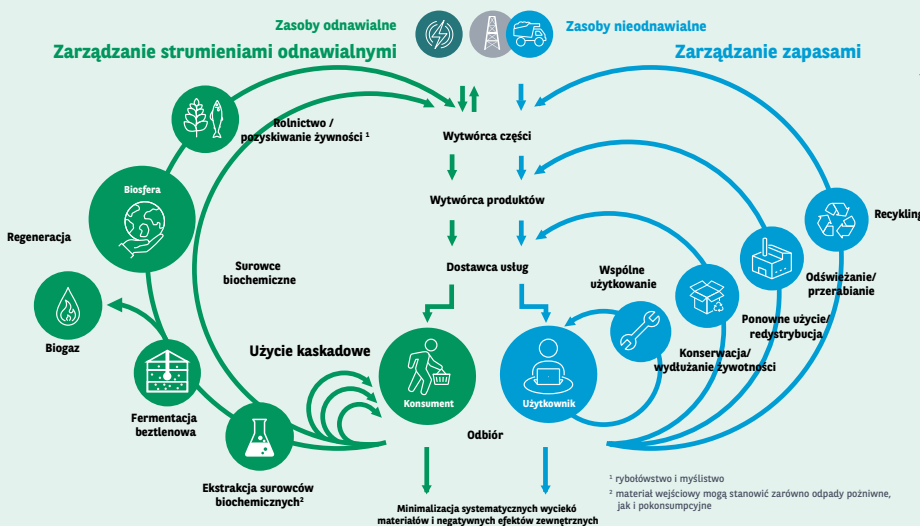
Zasoby odnawialne

Zasoby nieodnawialne

Zarządzanie strumieniami odnawialnymi

Zarządzanie zapasami

Rolnictwo / pozyskiwanie żywności ¹

Wytwórca części

Wytwórca produktów

Dostawca usług

Biosfera

Regeneracja

Surowce biochemiczne

Recykling

Odświeżanie/ przerabianie

Ponowne użycie/ redystrybucja

Wspólne użytkowanie

Konserwacja/ wydłużanie żywotności

Biogaz

Użycie kaskadowe

Konsument

Użytkownik

Fermentacja beztlenowa

Odbiór

Ekstrakcja surowców biochemicznych²

Minimalizacja systematycznych wycieków materiałów i negatywnych efektów zewnętrznych

¹ rybołówstwo i myślistwo

² materiał wejściowy mogą stanowić zarówno odpady pożniwne, jak i pokonsumpcyjne